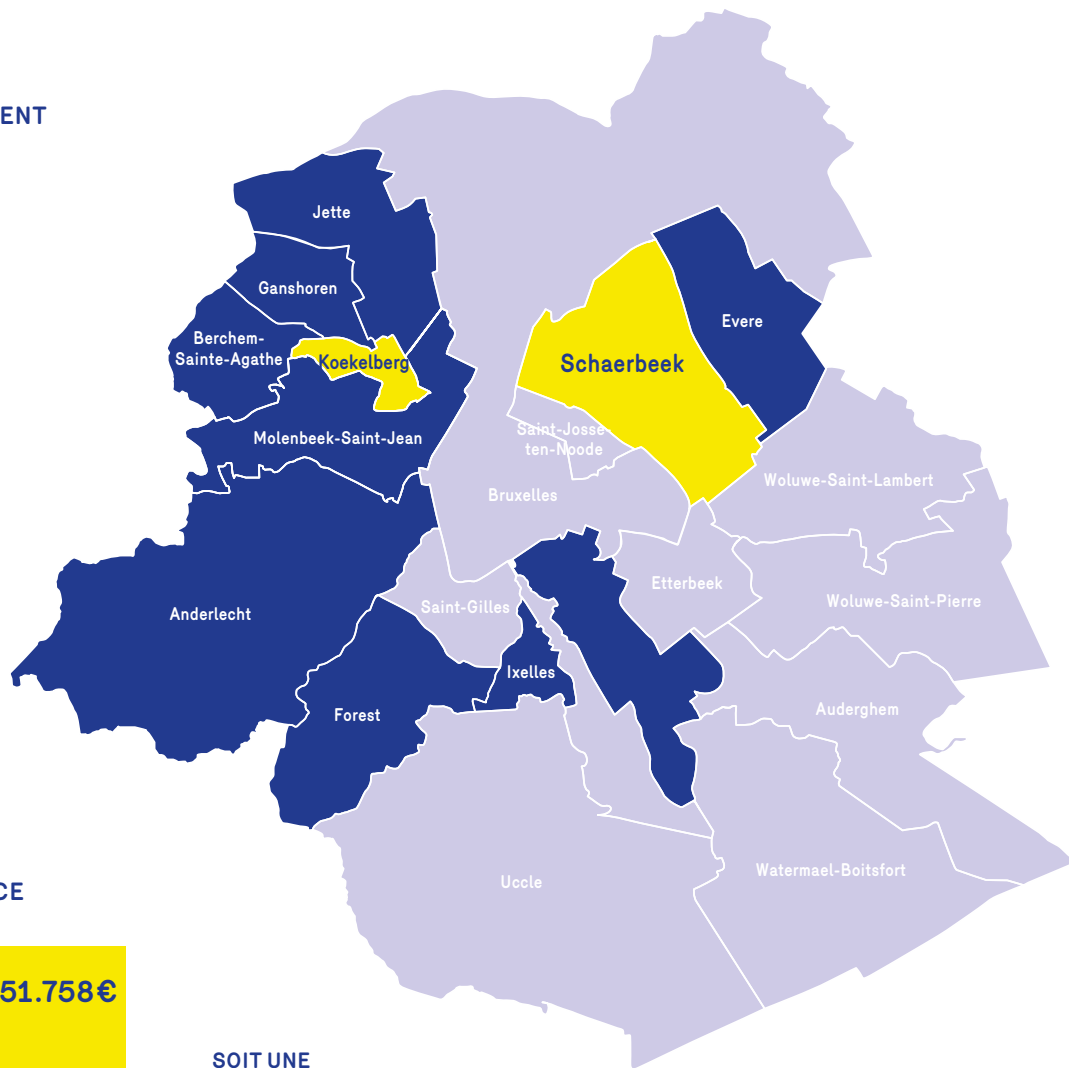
ENT

Jette
Ganshoren
Berchem-Sainte-Agathe
Koekelberg
Molenbeek-Saint-Jean
Schaerbeek
Evere
Saint-Josse-ten-Noode
Bruxelles
Woluwe-Saint-Lambert
Anderlecht
Saint-Gilles
Etterbeek
Woluwe-Saint-Pierre
Ixelles
Forest
Auderghem
Uccle
Watermael-Boitsfort

CE

51.758 €

SOIT UNE